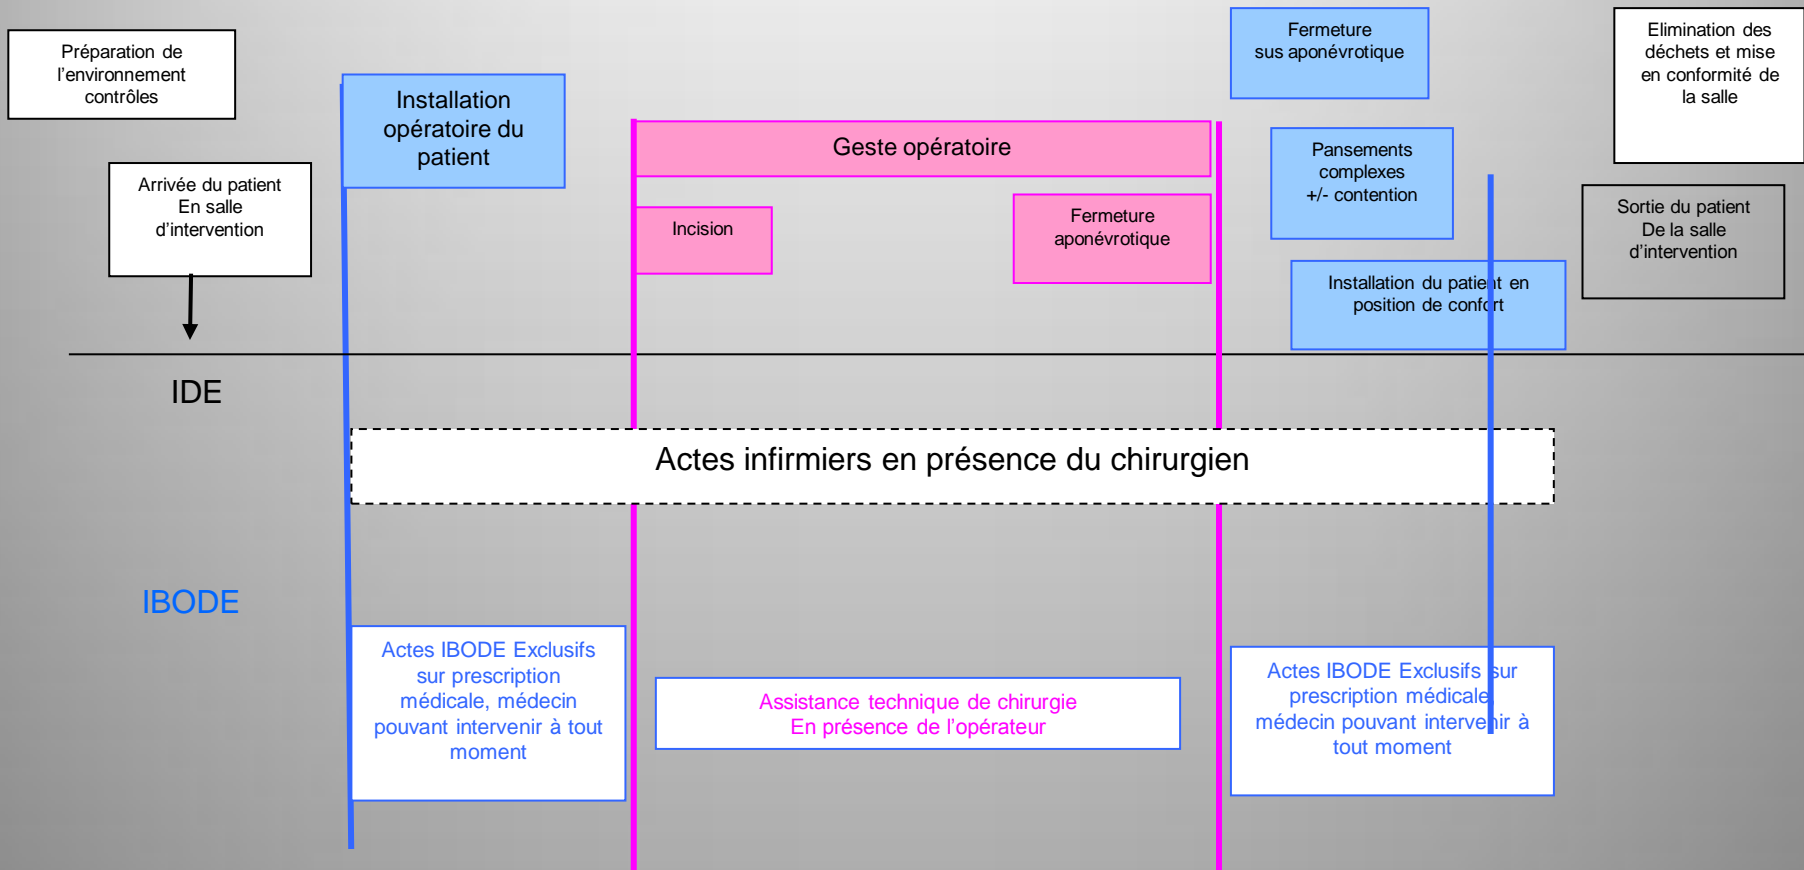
Préparation de l'environnement contrôles

Arrivée du patient En salle d'intervention

Installation opératoire du patient

Geste opératoire

Incision

Fermeture aponévrotique

Fermeture sus aponévrotique

Pansements complexes +/- contention

Installation du patient en position de confort

Elimination des déchets et mise en conformité de la salle

Sortie du patient De la salle d'intervention

IDE

Actes infirmiers en présence du chirurgien

IBODE

Actes IBODE Exclusifs sur prescription médicale, médecin pouvant intervenir à tout moment

Assistance technique de chirurgie En présence de l'opérateur

Actes IBODE Exclusifs sur prescription médicale médecin pouvant intervenir à tout moment